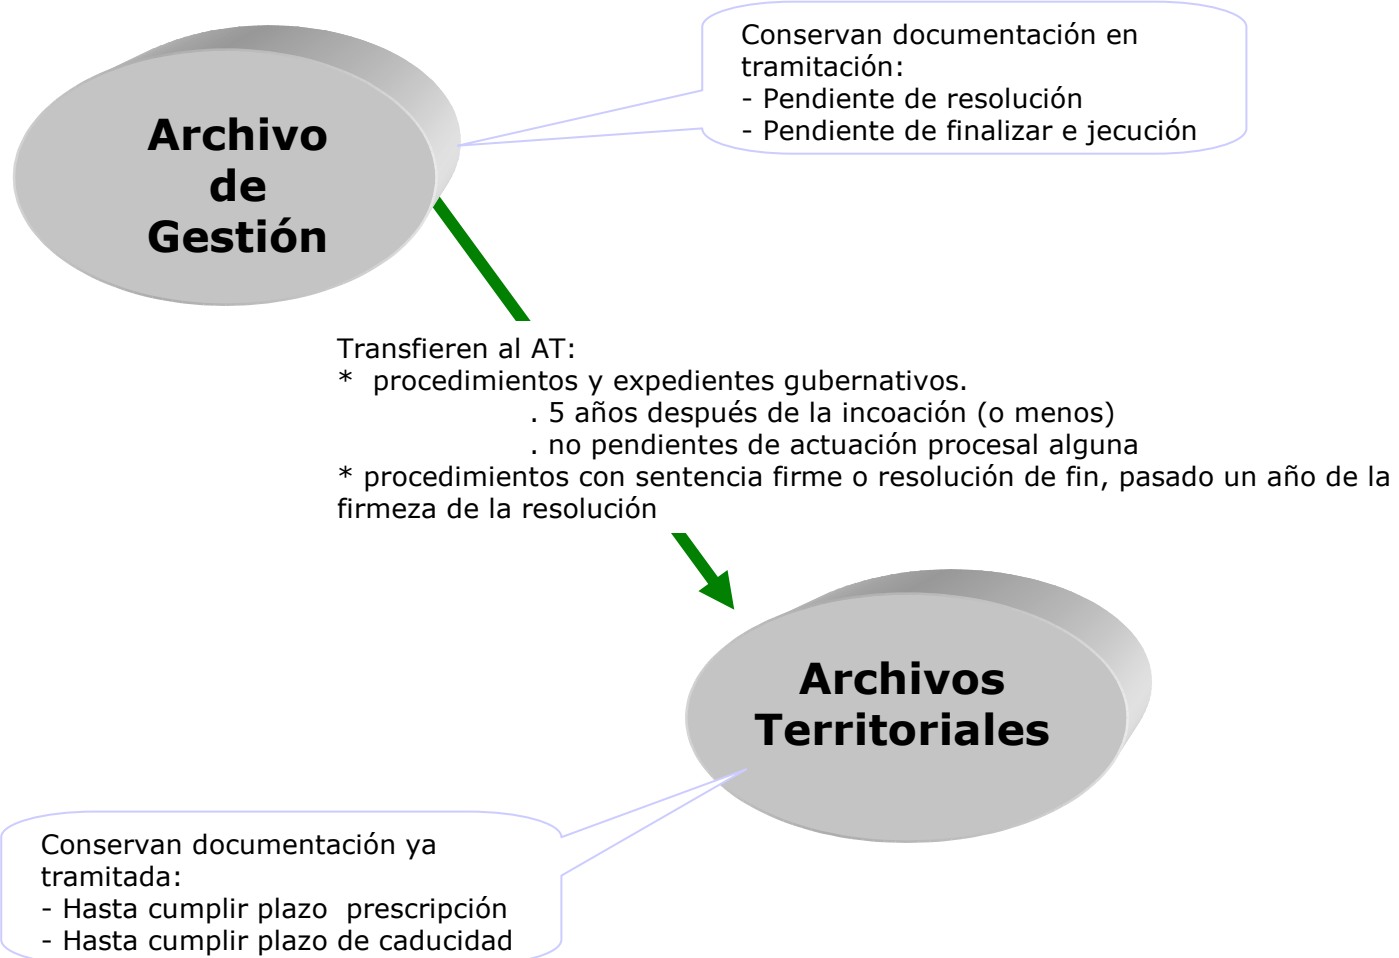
Archivo de Gestión

Conservan documentación en tramitación:
- Pendiente de resolución
- Pendiente de finalizar e jecución

Transfieren al AT:
* procedimientos y expedientes gubernativos.
. 5 años después de la incoación (o menos)
. no pendientes de actuación procesal alguna
* procedimientos con sentencia firme o resolución de fin, pasado un año de la firmeza de la resolución

Archivos Territoriales

Conservan documentación ya tramitada:
- Hasta cumplir plazo prescripción
- Hasta cumplir plazo de caducidad